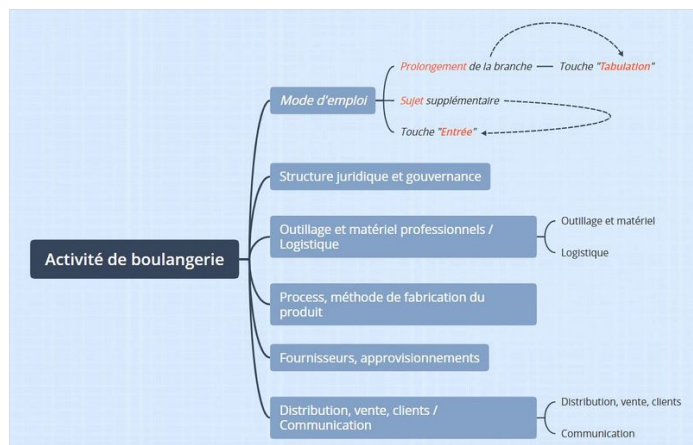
Activité de boulangerie

Mode d'emploi

Prolongement de la branche — Touche "Tabulation"

Sujet supplémentaire

Touche "Entrée"

Structure juridique et gouvernance

Outillage et matériel professionnels / Logistique

Outillage et matériel

Logistique

Process, méthode de fabrication du produit

Fournisseurs, approvisionnements

Distribution, vente, clients / Communication

Distribution, vente, clients

Communication